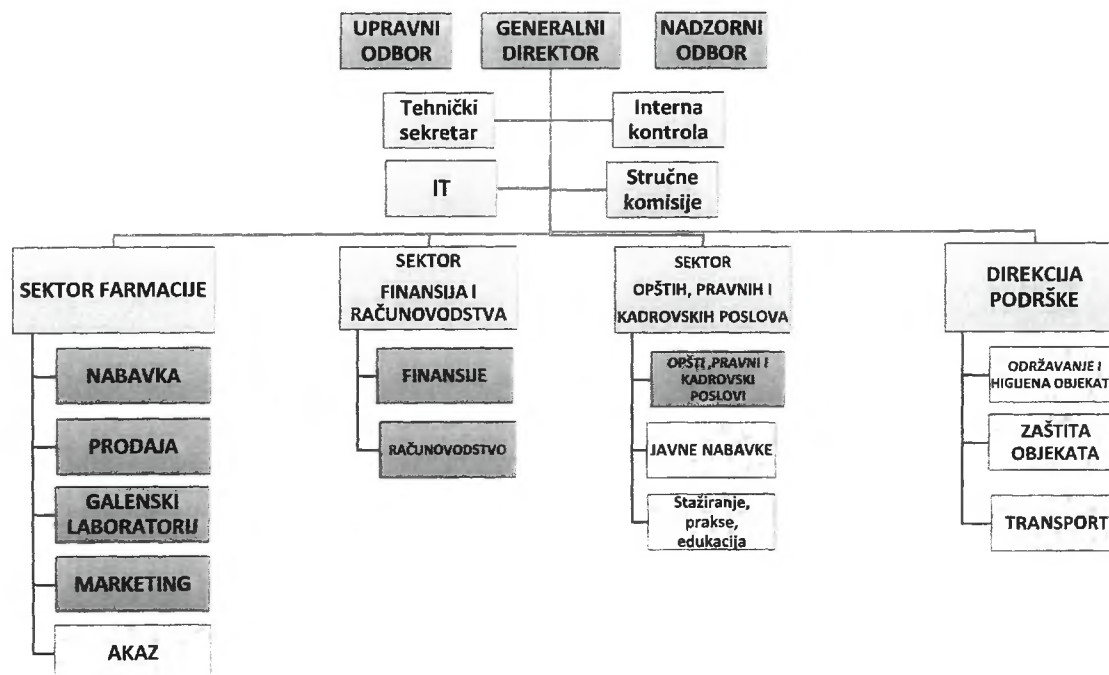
UPRAVNI ODBOR

GENERALNI DIREKTOR

NADZORNI ODBOR

Tehnički sekretar

Interna kontrola

IT

Stručne komisije

SEKTOR FARMACIJE

NABAVKA

PRODAJA

GALENSKI LABORATORIJ

MARKETING

AKAZ

SEKTOR FINANSIJA I RAČUNOVODSTVA

FINANSIJE

RAČUNOVODSTVO

SEKTOR OPŠTIH, PRAVNIH I KADROVSKIH POSLOVA

OPŠTI ,PRAVNI I KADROVSKI POSLOVI

JAVNE NABAVKE

Stažiranje, prakse, edukacija

DIREKCIJA PODRŠKE

ODRŽAVANJE I HIGIJENA OBJEKAT

ZAŠTITA OBJEKATA

TRANSPORT